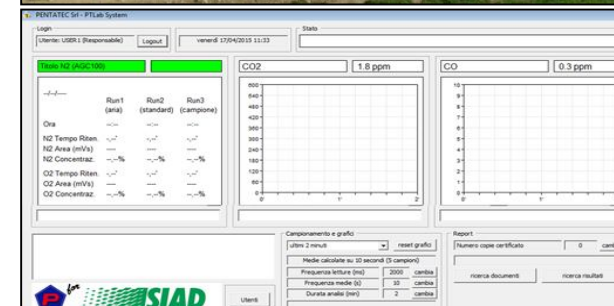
PENTATEC Srl - PTLab System

Login
Utente: USER1 (Responsabile)
Logout
venerdì 17/04/2015 11:33
Stato

Titolo N2 (AGC100)

--/--/----

| | Run1 (aria) | Run2 (standard) | Run3 (campione) |
|---|---|---|---|
| Ora | --:-- | --:-- | --:-- |
| N2 Tempo Riten. | -,--' | -,--' | -,--' |
| N2 Area (mVs) | ---- | ---- | ---- |
| N2 Concentraz. | --,--% | --,--% | --,--% |
| O2 Tempo Riten. | -,--' | -,--' | -,--' |
| O2 Area (mVs) | ---- | ---- | ---- |
| O2 Concentraz. | --,--% | --,--% | --,--% |

CO2
1.8 ppm
600
540
480
420
360
300
240
180
120
60
0
0'
1'
2'

CO
0.3 ppm
10
9
8
7
6
5
4
3
2
1
0
0'
1'

Campionamento e grafici
ultimi 2 minuti
reset grafici
Medie calcolate su 10 secondi (5 campioni)
Frequenza letture (ms) 2000 cambia
Frequenza medie (s) 10 cambia
Durata analisi (min) 2 cambia

Report
Numero copie certificato 0 camb
ricerca documenti
ricerca risultati

Utenti

SIAD